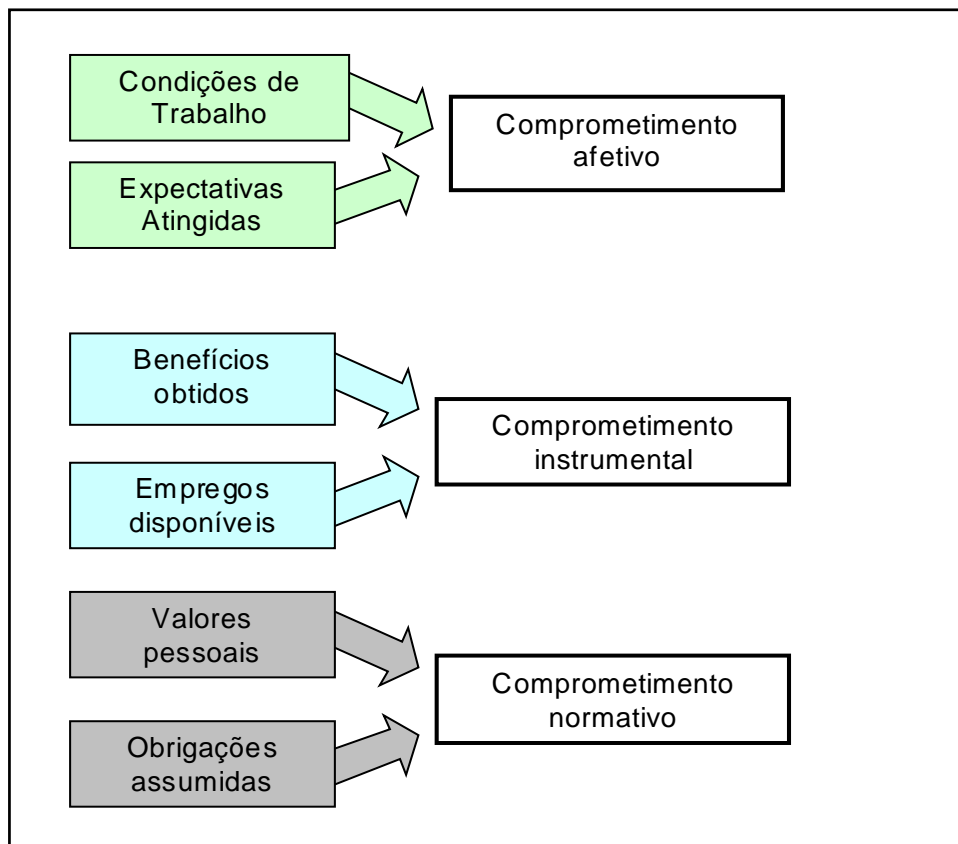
Condições de Trabalho

Expectativas Atingidas

Comprometimento afetivo

Benefícios obtidos

Empregos disponíveis

Comprometimento instrumental

Valores pessoais

Obrigações assumidas

Comprometimento normativo